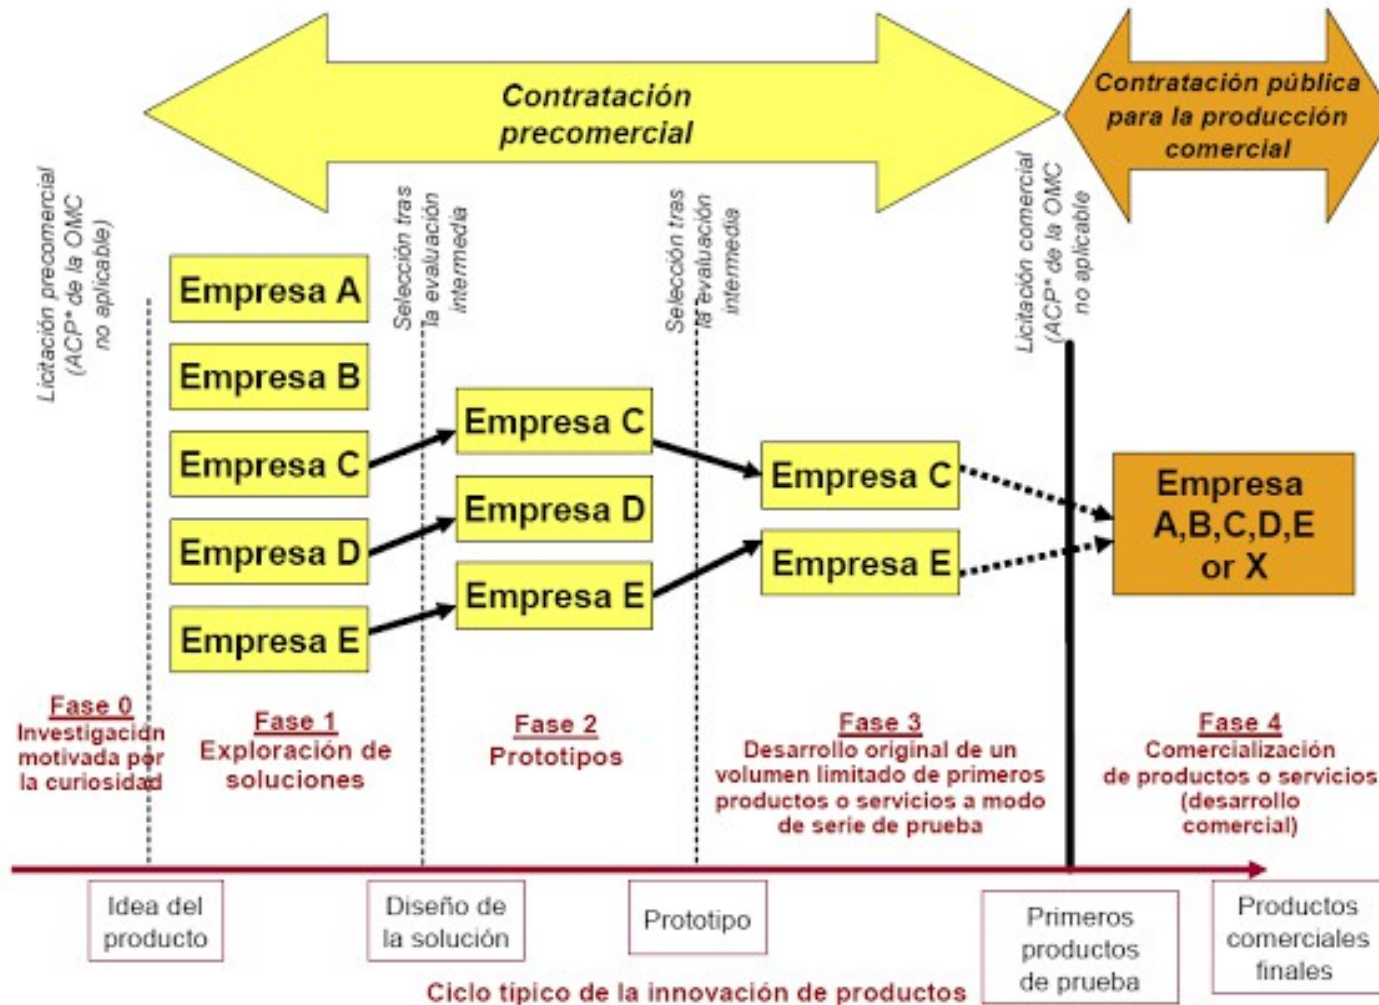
Contratación precomercial

Contratación pública para la producción comercial

Licitación precomercial (ACP* de la OMC no aplicable)

Selección tras la evaluación intermedia

Selección tras la evaluación intermedia

Licitación comercial (ACP* de la OMC no aplicable

Empresa A
Empresa B
Empresa C
Empresa D
Empresa E

Empresa C
Empresa D
Empresa E

Empresa C
Empresa E

Empresa A,B,C,D,E or X

Fase 0
Investigación motivada por la curiosidad

Fase 1
Exploración de soluciones

Fase 2
Prototipos

Fase 3
Desarrollo original de un volumen limitado de primeros productos o servicios a modo de serie de prueba

Fase 4
Comercialización de productos o servicios (desarrollo comercial)

Idea del producto

Diseño de la solución

Prototipo

Primeros productos de prueba

Productos comerciales finales

Ciclo típico de la innovación de productos